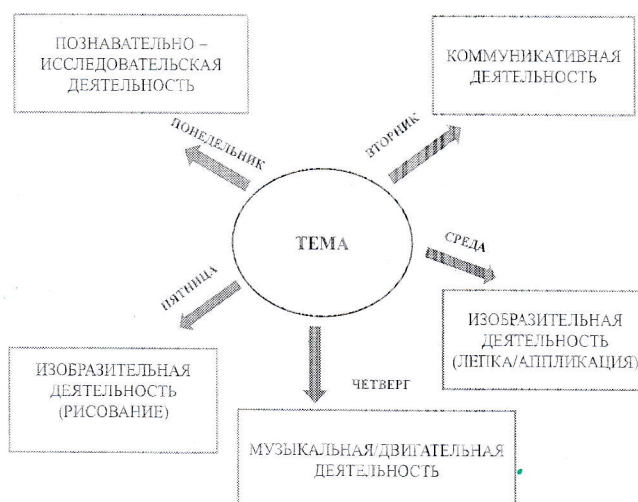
ПОЗНАВАТЕЛЬНО – ИССЛЕДОВАТЕЛЬСКАЯ ДЕЯТЕЛЬНОСТЬ

КОММУНИКАТИВНАЯ ДЕЯТЕЛЬНОСТЬ

ПОНЕДЕЛЬНИК

ВТОРНИК

ТЕМА

СРЕДА

ПЯТНИЦА

ИЗОБРАЗИТЕЛЬНАЯ ДЕЯТЕЛЬНОСТЬ (ЛЕПКА/АППЛИКАЦИЯ)

ИЗОБРАЗИТЕЛЬНАЯ ДЕЯТЕЛЬНОСТЬ (РИСОВАНИЕ)

ЧЕТВЕРГ

МУЗЫКАЛЬНАЯ/ДВИГАТЕЛЬНАЯ ДЕЯТЕЛЬНОСТЬ